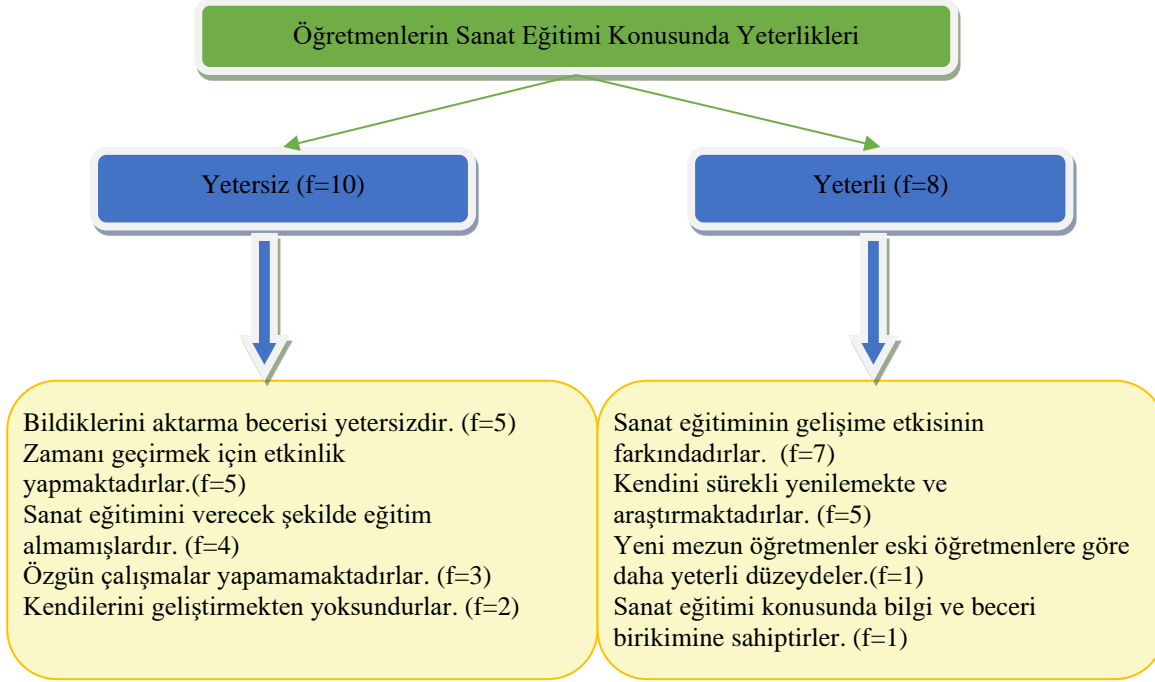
Öğretmenlerin Sanat Eğitimi Konusunda Yeterlikleri

Yetersiz (f=10)

Yeterli (f=8)

Bildiklerini aktarma becerisi yetersizdir. (f=5)
Zamanı geçirmek için etkinlik yapmaktadırlar.(f=5)
Sanat eğitimini verecek şekilde eğitim almamışlardır. (f=4)
Özgün çalışmalar yapamamaktadırlar. (f=3)
Kendilerini geliştirmekten yoksundurlar. (f=2)

Sanat eğitiminin gelişime etkisinin farkındadırlar. (f=7)
Kendini sürekli yenilemekte ve araştırmaktadırlar. (f=5)
Yeni mezun öğretmenler eski öğretmenlere göre daha yeterli düzeydeler.(f=1)
Sanat eğitimi konusunda bilgi ve beceri birikimine sahiptirler. (f=1)